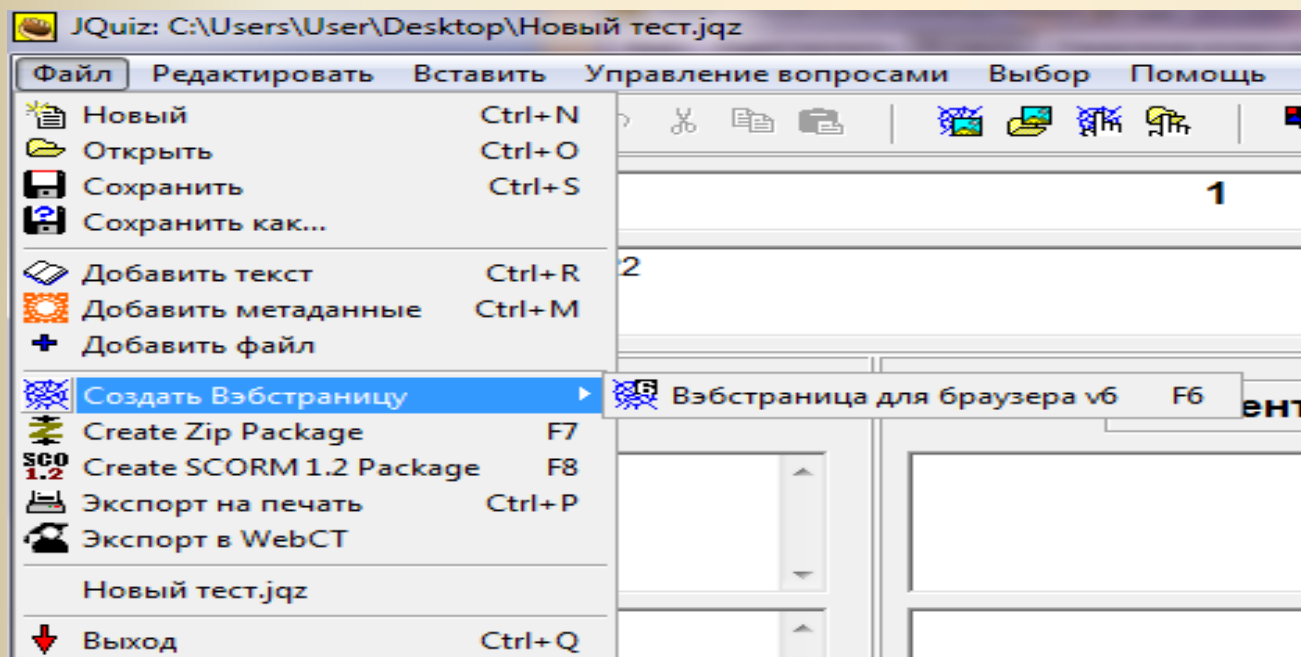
JQuiz: C:\Users\User\Desktop\Новый тест.jqz

Файл Редактировать Вставить Управление вопросами Выбор Помощь

Новый Ctrl+N
Открыть Ctrl+O
Сохранить Ctrl+S
Сохранить как...

Добавить текст Ctrl+R
Добавить метаданные Ctrl+M
Добавить файл

Создать Вэбстраницу
Create Zip Package F7
Create SCORM 1.2 Package F8
Экспорт на печать Ctrl+P
Экспорт в WebCT

Новый тест.jqz

Выход Ctrl+Q

Вэбстраница для браузера v6 F6

1

2

ент